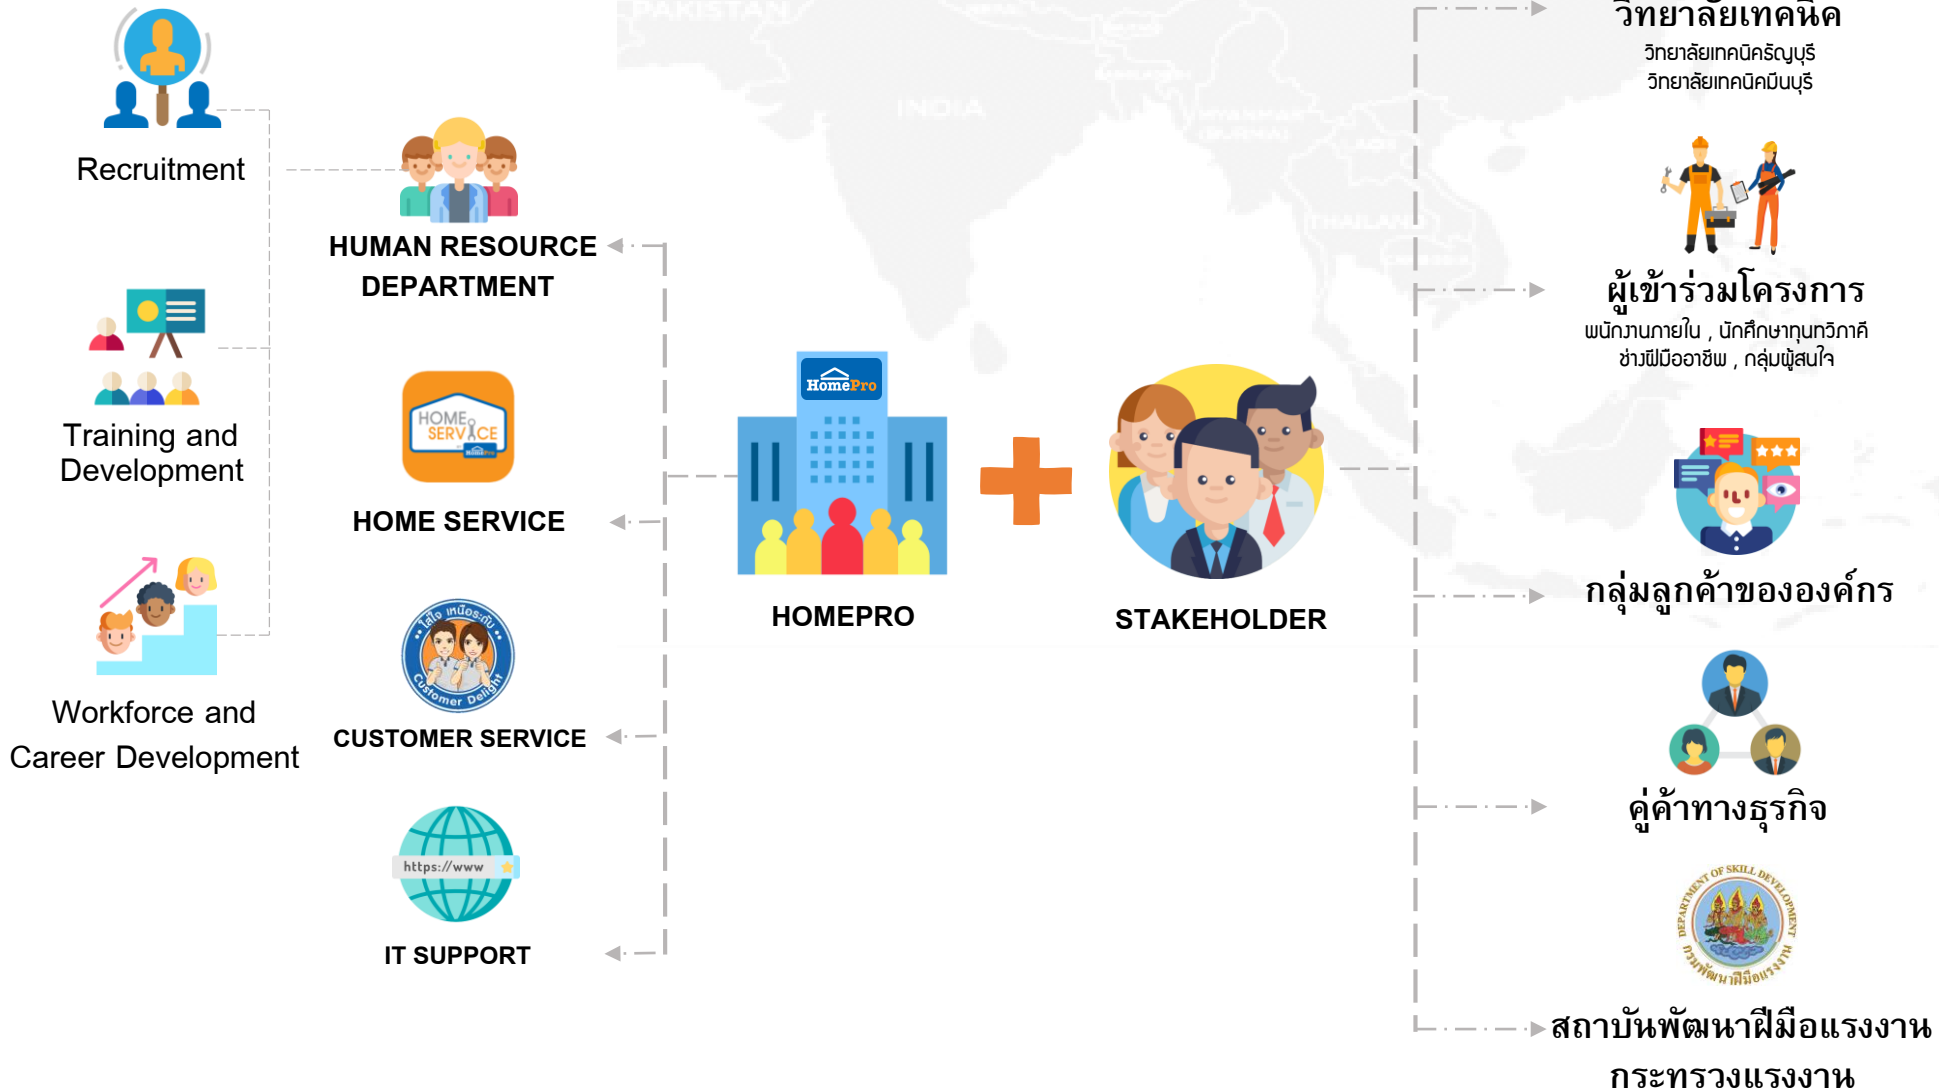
Recruitment

Training and Development

Workforce and Career Development

HUMAN RESOURCE DEPARTMENT

HOME SERVICE

HOME SERVICE

CUSTOMER SERVICE

https://www

IT SUPPORT

HomePro

HOMEPRO

STAKEHOLDER

วิทยาลัยเทคนิค
วิทยาลัยเทคนิครัญบุรี
วิทยาลัยเทคนิคมีนบุรี

ผู้เข้าร่วมโครงการ
พนักงานภายใน , นักศึกษาทุนทวิภาคี
ช่างฝีมืออาชีพ , กลุ่มผู้สนใจ

กลุ่มลูกค้าขององค์กร

คู่ค้าทางธุรกิจ

DEPARTMENT OF SKILL DEVELOPMENT
กรมพัฒนาฝีมือแรงงาน

สถาบันพัฒนาฝีมือแรงงาน
กระทรวงแรงงาน